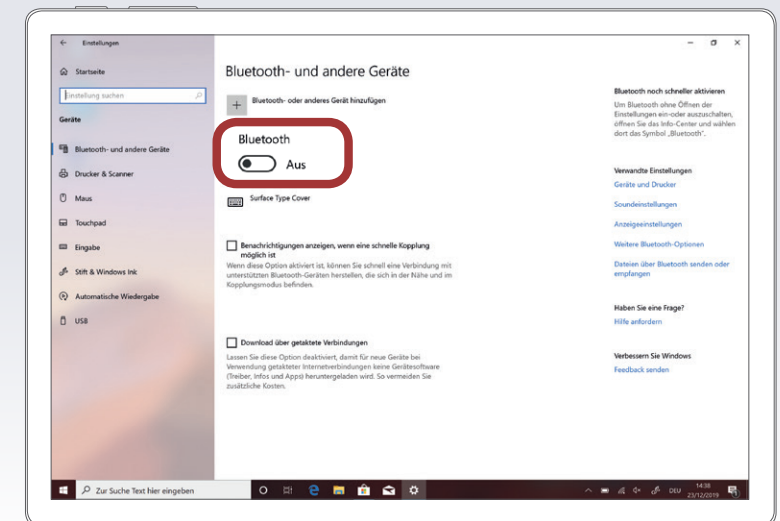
Einstellungen

Startseite

Einstellung suchen

Geräte

Bluetooth- und andere Geräte

Drucker & Scanner

Maus

Touchpad

Eingabe

Stift & Windows Ink

Automatische Wiedergabe

USB

Bluetooth- und andere Geräte

Bluetooth- oder anderes Gerät hinzufügen

Bluetooth

Aus

Surface Type Cover

Benachrichtigungen anzeigen, wenn eine schnelle Kopplung möglich ist

Wenn diese Option aktiviert ist, können Sie schnell eine Verbindung mit unterstützten Bluetooth-Geräten herstellen, die sich in der Nähe und im Kopplungsmodus befinden.

Download über getaktete Verbindungen

Lassen Sie diese Option deaktiviert, damit für neue Geräte bei Verwendung getakteter Internetverbindungen keine Gerätesoftware (Treiber, Infos und Apps) heruntergeladen wird. So vermeiden Sie zusätzliche Kosten.

Bluetooth noch schneller aktivieren

Um Bluetooth ohne Öffnen der Einstellungen ein-oder auszuschalten, öffnen Sie das Info-Center und wählen dort das Symbol „Bluetooth".

Verwandte Einstellungen

Geräte und Drucker

Soundeinstellungen

Anzeigeeinstellungen

Weitere Bluetooth-Optionen

Dateien über Bluetooth senden oder empfangen

Haben Sie eine Frage?

Hilfe anfordern

Verbessern Sie Windows

Feedback senden

Zur Suche Text hier eingeben

DEU 14:38 23/12/2019